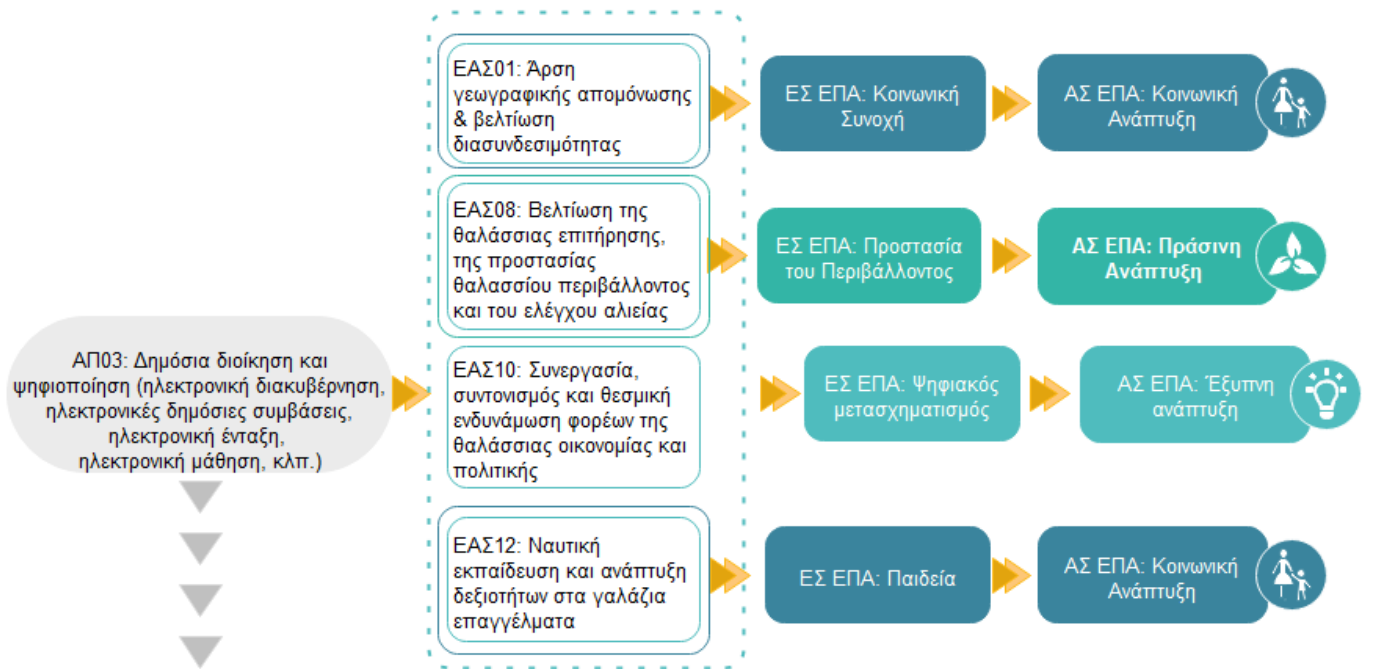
ΑΠ03: Δημόσια διοίκηση και ψηφιοποίηση (ηλεκτρονική διακυβέρνηση, ηλεκτρονικές δημόσιες συμβάσεις, ηλεκτρονική ένταξη, ηλεκτρονική μάθηση, κλπ.)

ΕΑΣ01: Άρση γεωγραφικής απομόνωσης & βελτίωση διασυνδεσιμότητας

ΕΣ ΕΠΑ: Κοινωνική Συνοχή

ΑΣ ΕΠΑ: Κοινωνική Ανάπτυξη

ΕΑΣ08: Βελτίωση της θαλάσσιας επιτήρησης, της προστασίας θαλασσίου περιβάλλοντος και του ελέγχου αλιείας

ΕΣ ΕΠΑ: Προστασία του Περιβάλλοντος

ΑΣ ΕΠΑ: Πράσινη Ανάπτυξη

ΕΑΣ10: Συνεργασία, συντονισμός και θεσμική ενδυνάμωση φορέων της θαλάσσιας οικονομίας και πολιτικής

ΕΣ ΕΠΑ: Ψηφιακός μετασχηματισμός

ΑΣ ΕΠΑ: Έξυπνη ανάπτυξη

ΕΑΣ12: Ναυτική εκπαίδευση και ανάπτυξη δεξιοτήτων στα γαλάζια επαγγέλματα

ΕΣ ΕΠΑ: Παιδεία

ΑΣ ΕΠΑ: Κοινωνική Ανάπτυξη